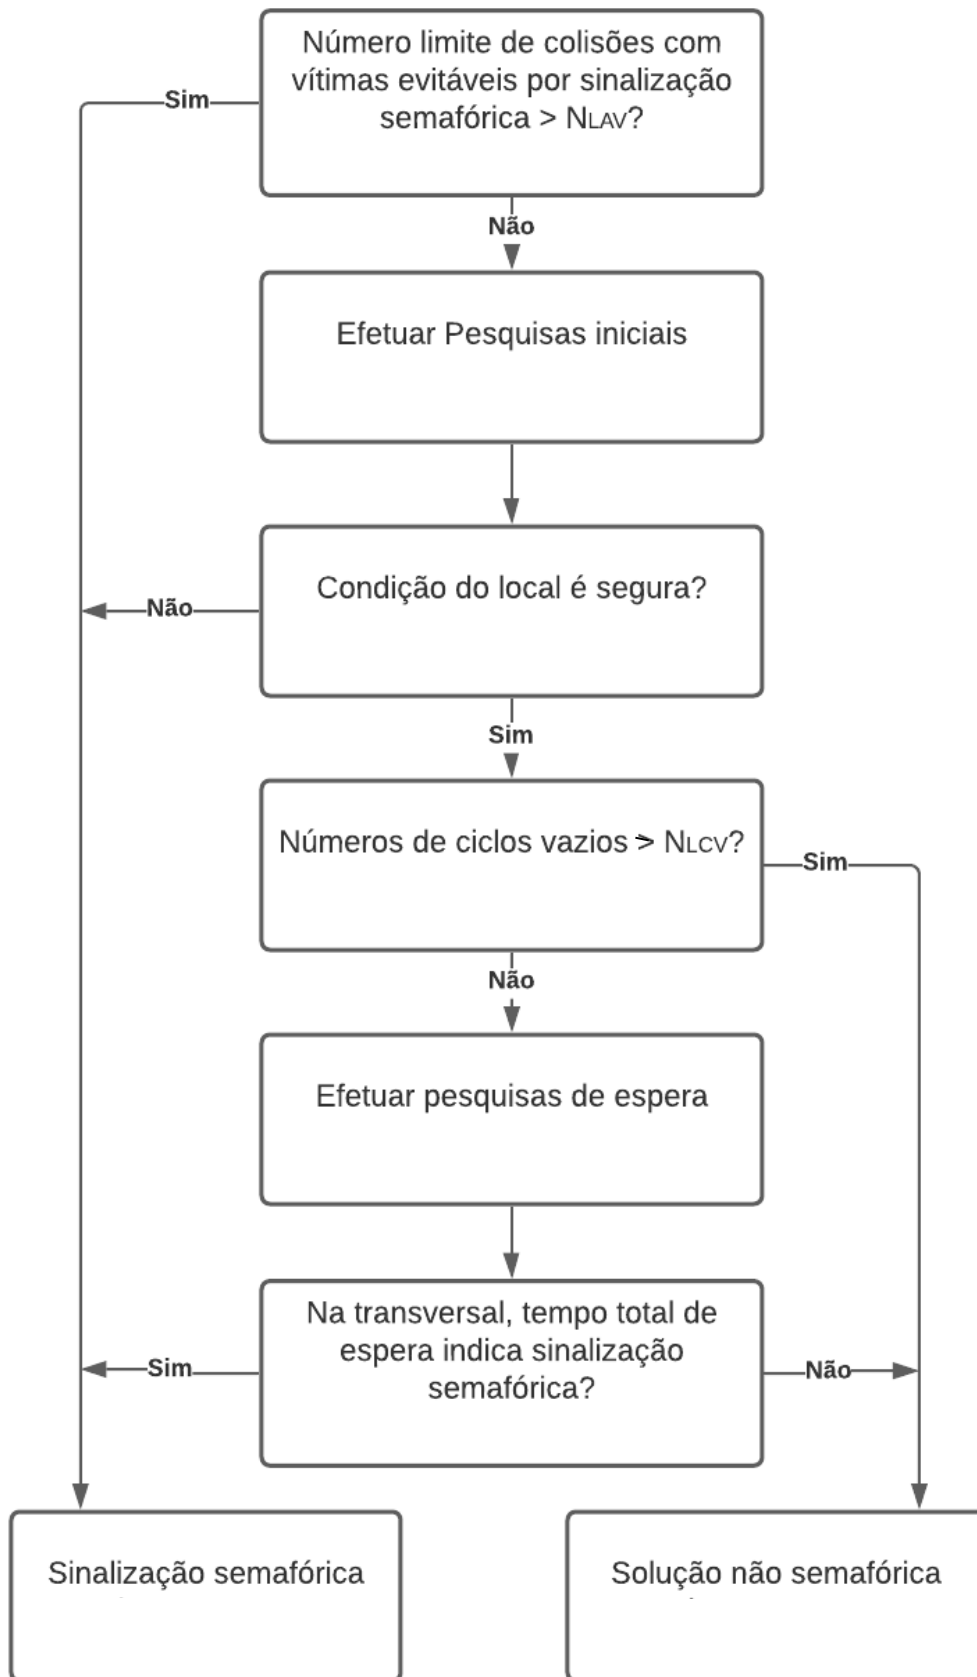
Número limite de colisões com vítimas evitáveis por sinalização semafórica > NLAV?

Sim

Não

Efetuar Pesquisas iniciais

Condição do local é segura?

Não

Sim

Números de ciclos vazios > NLCV?

Sim

Não

Efetuar pesquisas de espera

Na transversal, tempo total de espera indica sinalização semafórica?

Sim

Não

Sinalização semafórica

Solução não semafórica